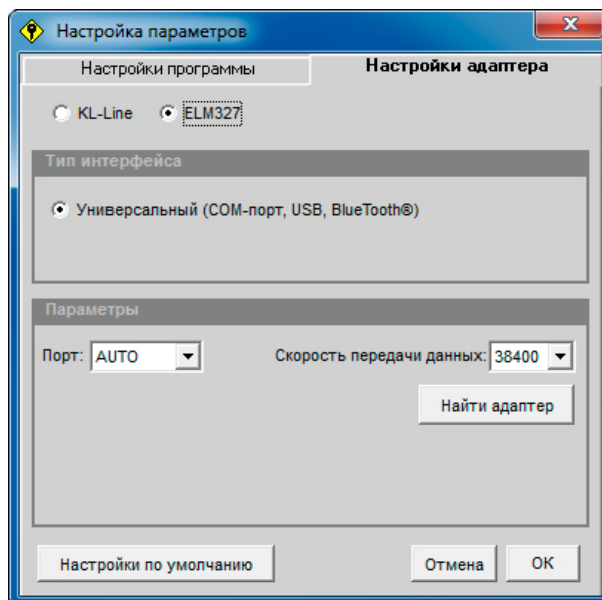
Настройка параметров

Настройки программы

Настройки адаптера

KL-Line

ELM327

Тип интерфейса

Универсальный (COM-порт, USB, BlueTooth®)

Параметры

Порт: AUTO

Скорость передачи данных: 38400

Найти адаптер

Настройки по умолчанию

Отмена

OK